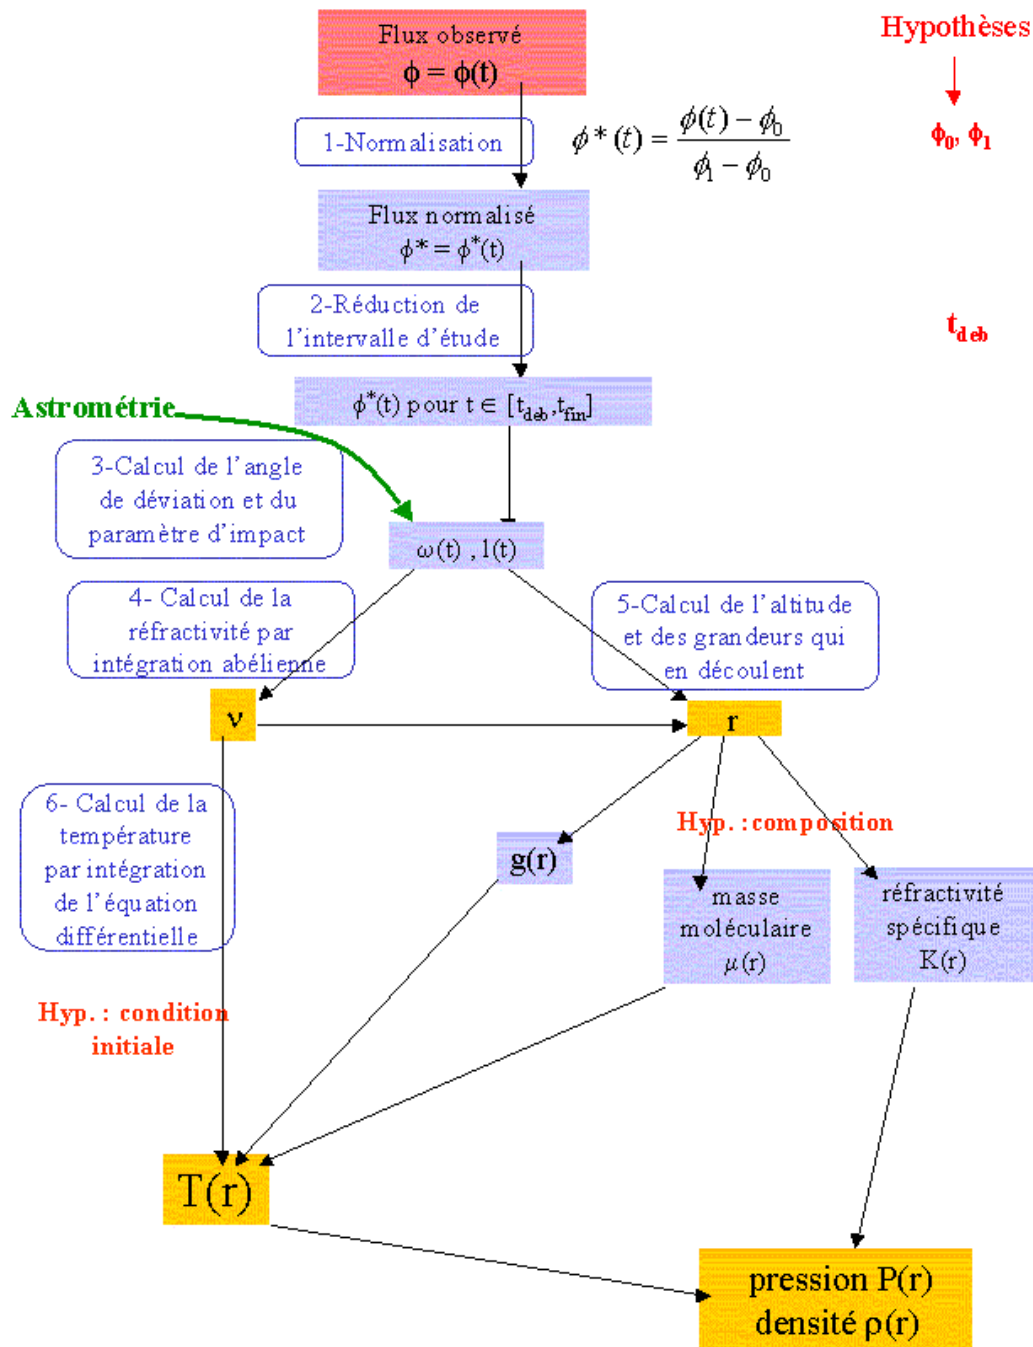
Flux observé
$\phi = \phi(t)$

Hypothèses

1-Normalisation

$\phi^*(t) = \frac{\phi(t) - \phi_0}{\phi_1 - \phi_0}$

$\phi_0, \phi_1$

Flux normalisé
$\phi^* = \phi^*(t)$

2-Réduction de l'intervalle d'étude

$t_{deb}$

$\phi^*(t)$ pour $t \in [t_{deb}, t_{fin}]$

Astrométrie

3-Calcul de l'angle de déviation et du paramètre d'impact

$\omega(t)$ , $l(t)$

4- Calcul de la réfractivité par intégration abélienne

5-Calcul de l'altitude et des grandeurs qui en découlent

$\nu$

r

6- Calcul de la température par intégration de l'équation différentielle

g(r)

Hyp. : composition

masse moléculaire $\mu(r)$

réfractivité spécifique K(r)

Hyp. : condition initiale

T(r)

pression P(r)
densité $\rho(r)$